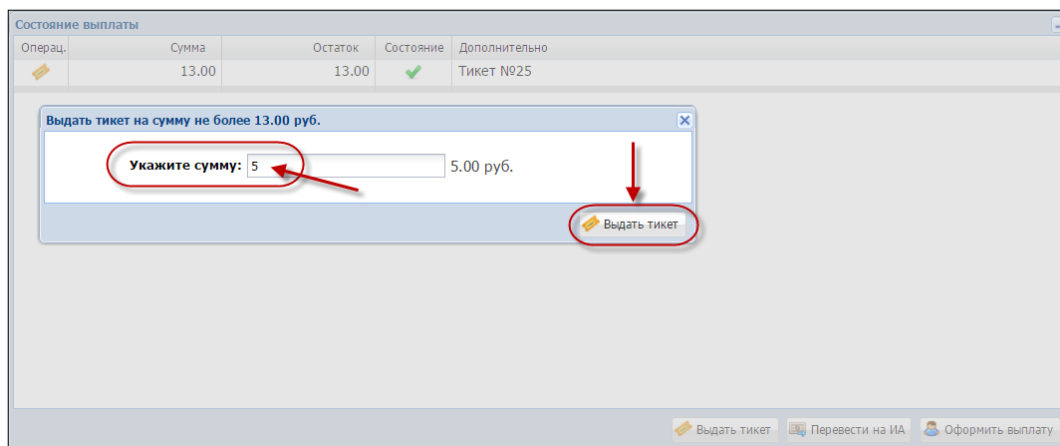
Состояние выплаты

| Операц. | Сумма | Остаток | Состояние | Дополнительно |
|---|---|---|---|---|
| | 13.00 | 13.00 | | Тикет №25 |

Выдать тикет на сумму не более 13.00 руб.

Укажите сумму: 5 5.00 руб.

Выдать тикет

Выдать тикет Перевести на ИА Оформить выплату